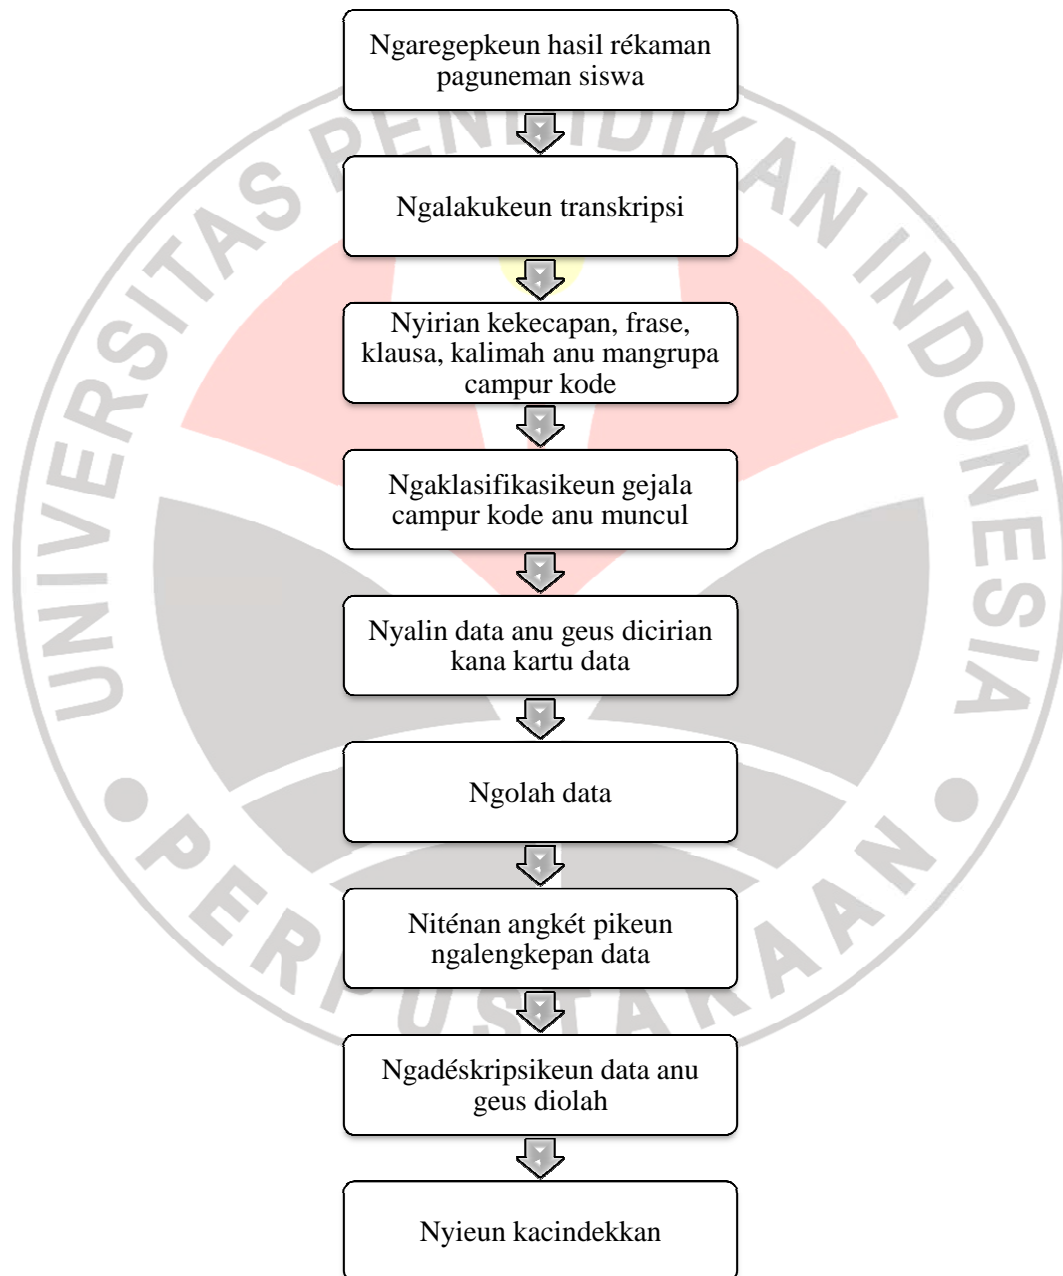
Ngaregepkeun hasil rékaman paguneman siswa

Ngalakukeun transkripsi

Nyirian kekecapan, frase, klausa, kalimah anu mangrupa campur kode

Ngaklasifikasikeun gejala campur kode anu muncul

Nyalin data anu geus dicirian kana kartu data

Ngolah data

Niténan angkét pikeun ngalengkepan data

Ngadéskripsikeun data anu geus diolah

Nyieun kacindekkan

UNIVERSITAS PENDIDIKAN INDONESIA

PERPUSTAKAAN